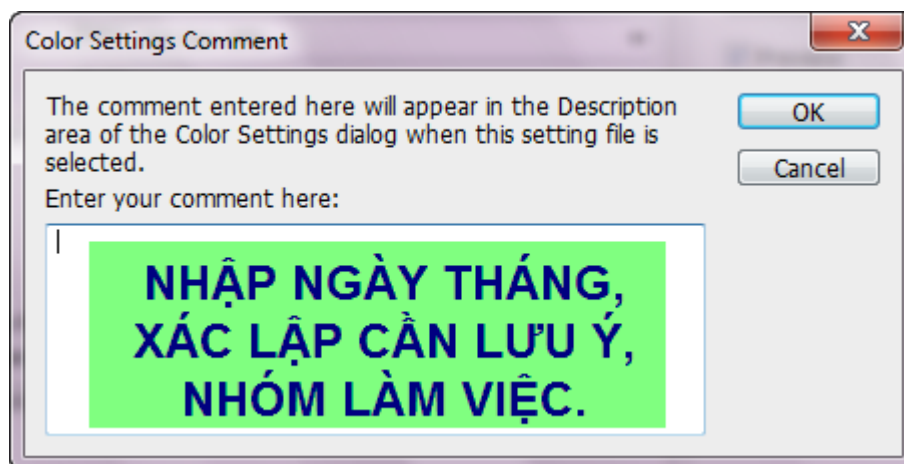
Color Settings Comment

X

The comment entered here will appear in the Description area of the Color Settings dialog when this setting file is selected.

OK

Cancel

Enter your comment here:

NHẬP NGÀY THÁNG, XÁC LẬP CẦN LƯU Ý, NHÓM LÀM VIỆC.